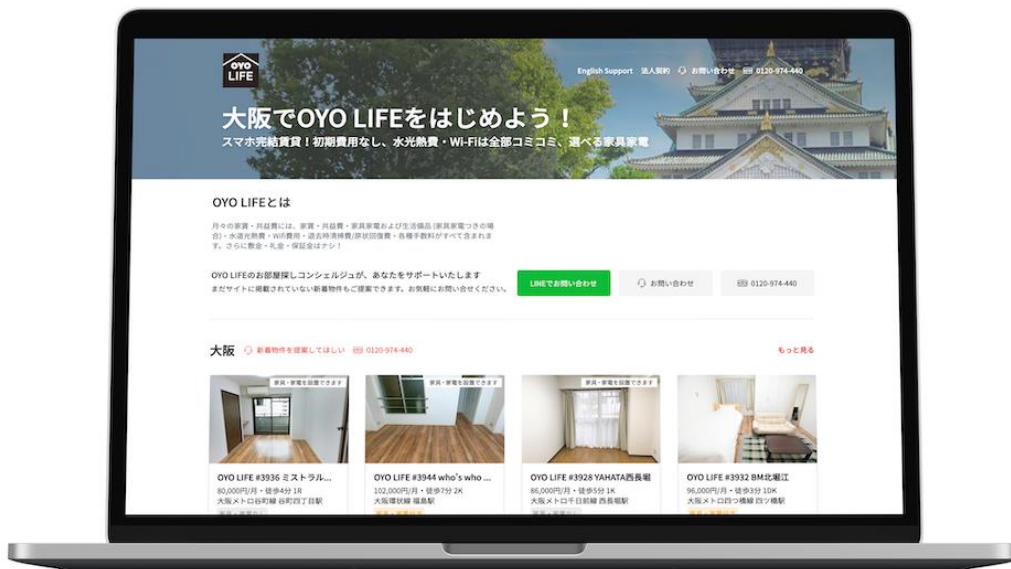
OYO LIFE

English Support 法人契約 お問い合わせ 0120-974-440

大阪でOYO LIFEをはじめよう！

スマホ完結賃貸！初期費用なし、水光熱費・Wi-Fiは全部コミコミ、選べる家具家電

OYO LIFEとは

月々の家賃・共益費には、家賃・共益費・家具家電および生活備品(家具家電つきの場合)・水道光熱費・Wi-Fi費用・退去時清掃費/原状回復費・各種手数料がすべて含まれます。さらに敷金・礼金・保証金はナシ！

OYO LIFEのお部屋探しコンシェルジュが、あなたをサポートいたします

まだサイトに掲載されていない新着物件もご提案できます。お気軽にお問い合せください。

LINEでお問い合せ

お問い合わせ

0120-974-440

大阪 新着物件を提案してほしい 0120-974-440

もっと見る

家具・家電を設置できます

OYO LIFE #3936 ミストラル...

80,000円/月・徒歩4分 1R

大阪メトロ谷町線 谷町四丁目駅

家具・家電を設置できます

OYO LIFE #3944 who's who ...

102,000円/月・徒歩7分 2K

大阪環状線 福島駅

家具・家電を設置できます

OYO LIFE #3928 YAHATA西長堀

86,000円/月・徒歩5分 1K

大阪メトロ千日前線 西長堀駅

OYO LIFE #3932 BM北堀江

96,000円/月・徒歩3分 1DK

大阪メトロ四つ橋線 四ツ橋駅